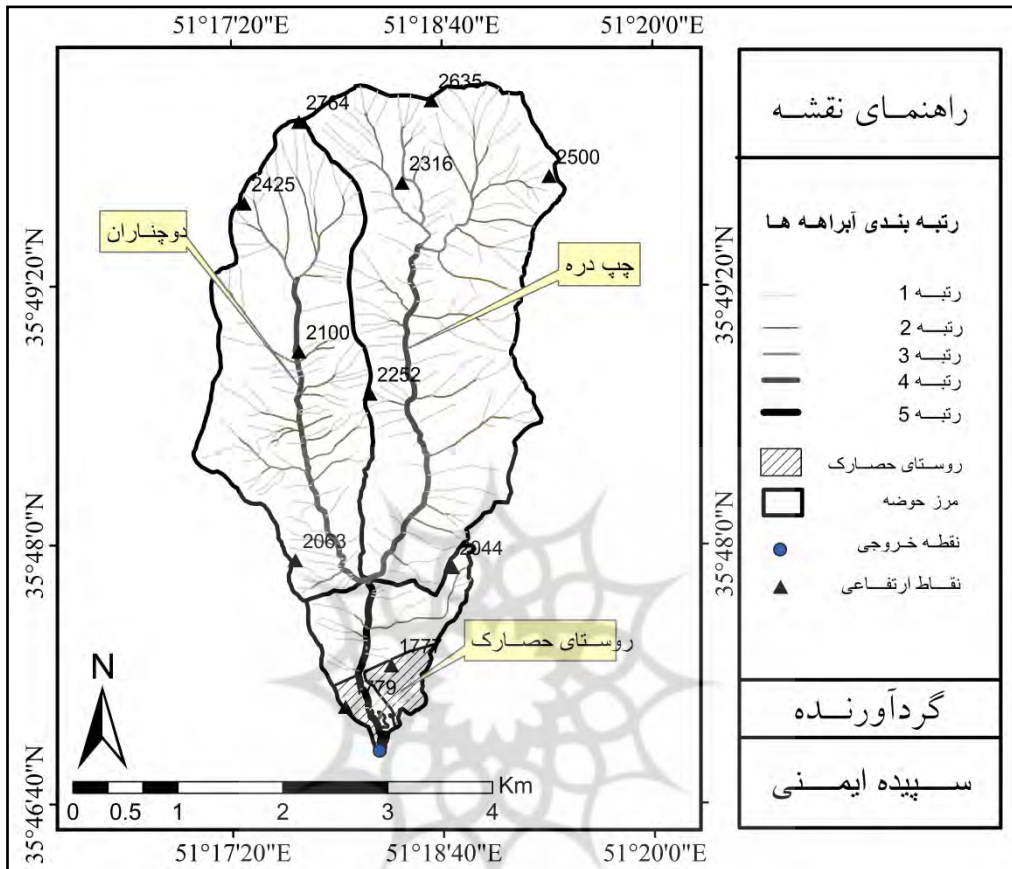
51°17'20"E 51°18'40"E 51°20'0"E

35°49'20"N
35°48'0"N
35°46'40"N

2635
2764
2316
2500
2425
دوچناران
چپ دره
2100
2252
2063
2044
روستای حصارک
1777
179

N

Km
0 0.5 1 2 3 4

51°17'20"E 51°18'40"E 51°20'0"E

35°49'20"N
35°48'0"N

راهنمای نقشه

رتبه بندی آبراهه ها

رتبه 1
رتبه 2
رتبه 3
رتبه 4
رتبه 5
روستای حصارک
مرز حوضه
نقطه خروجی
نقاط ارتفاعی

گردآورنده

سپیده ایمنی